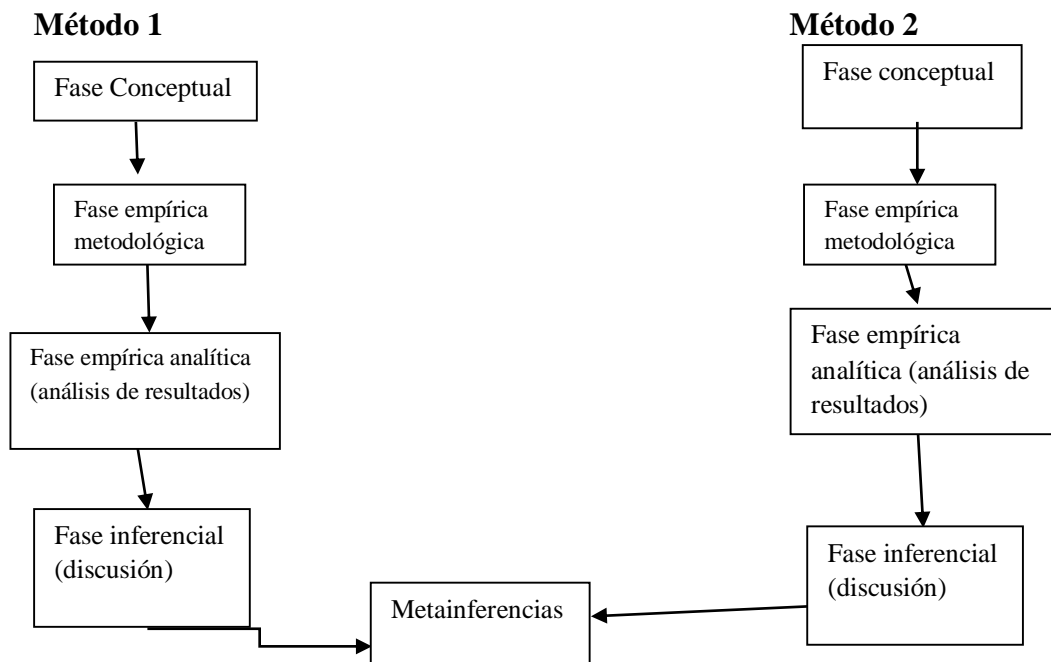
**Método 1**

Fase Conceptual

Fase empírica metodológica

Fase empírica analítica (análisis de resultados)

Fase inferencial (discusión)

**Método 2**

Fase conceptual

Fase empírica metodológica

Fase empírica analítica (análisis de resultados)

Fase inferencial (discusión)

Metainferencias